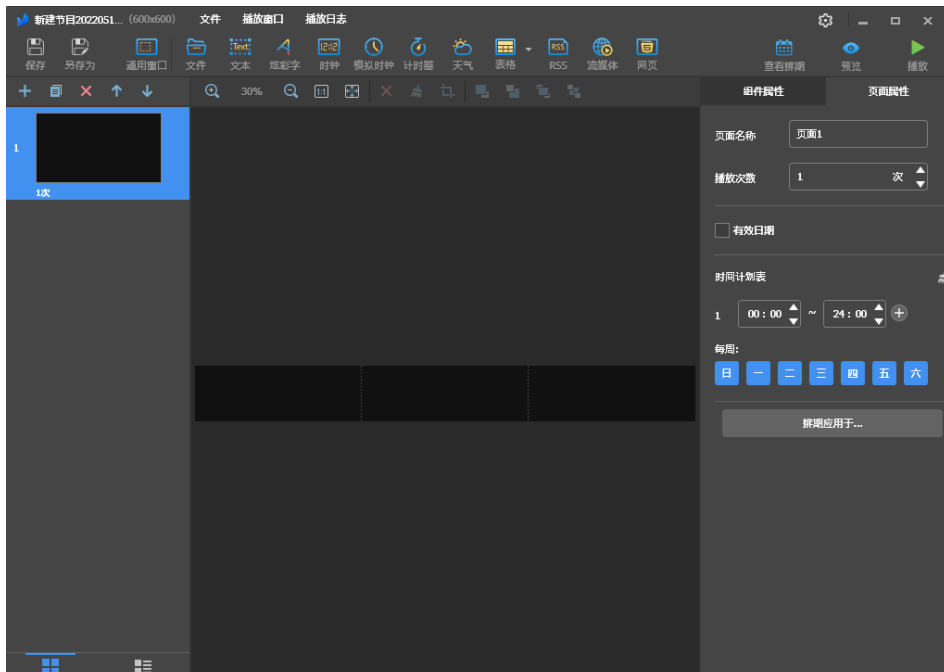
新建节目2022051... (600x600) 文件 播放窗口 播放日志

保存 另存为 通用窗口 文件 文本 炫彩字 时钟 模拟时钟 计时器 天气 表格 RSS 流媒体 网页 查看排期 预览 播放

30%

1

1次

组件属性 页面属性

页面名称 页面1

播放次数 1 次

有效日期

时间计划表

1 00 : 00 ~ 24 : 00

每周:

日 一 二 三 四 五 六

排期应用于...